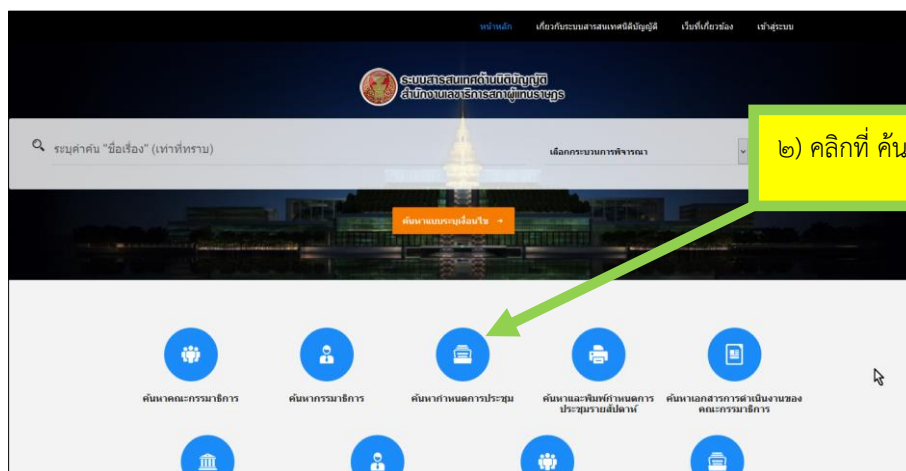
หน้าหลัก เกี่ยวกับระบบสารสนเทศนิติบัญญัติ เว็บที่เกี่ยวข้อง เข้าสู่ระบบ

ระบบสารสนเทศด้านนิติบัญญัติ
สำนักงานเลขาธิการสภาผู้แทนราษฎร

ระบุคำค้น "ชื่อเรื่อง" (เท่าที่ทราบ)

เลือกกระบวนการพิจารณา

๒) คลิกที่ ค้น

ค้นหาแบบระบุเงื่อนไข →

ค้นหาคณะกรรมาธิการ

ค้นหากรรมาธิการ

ค้นหากำหนดการประชุม

ค้นหาและพิมพ์กำหนดการประชุมรายสัปดาห์

ค้นหาเอกสารการดำเนินงานของคณะกรรมาธิการ